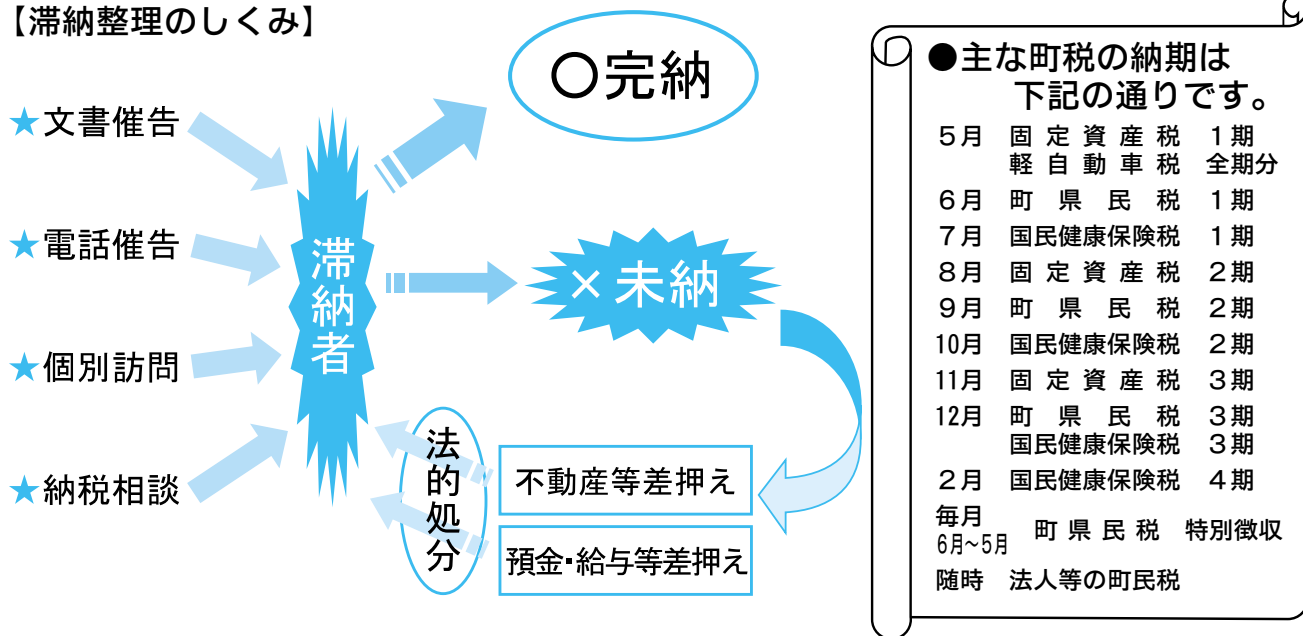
【滞納整理のしくみ】

★文書催告

★電話催告

★個別訪問

★納税相談

滞納者

○完納

×未納

法的処分

不動産等差押え

預金・給与等差押え

●主な町税の納期は下記の通りです。

| | | |
|---|---|---|
| 5月 | 固定資産税<br>軽自動車税 | 1期<br>全期分 |
| 6月 | 町県民税 | 1期 |
| 7月 | 国民健康保険税 | 1期 |
| 8月 | 固定資産税 | 2期 |
| 9月 | 町県民税 | 2期 |
| 10月 | 国民健康保険税 | 2期 |
| 11月 | 固定資産税 | 3期 |
| 12月 | 町県民税<br>国民健康保険税 | 3期<br>3期 |
| 2月 | 国民健康保険税 | 4期 |
| 毎月<br>6月～5月 | 町県民税 | 特別徴収 |
| 随時 | 法人等の町民税 | |